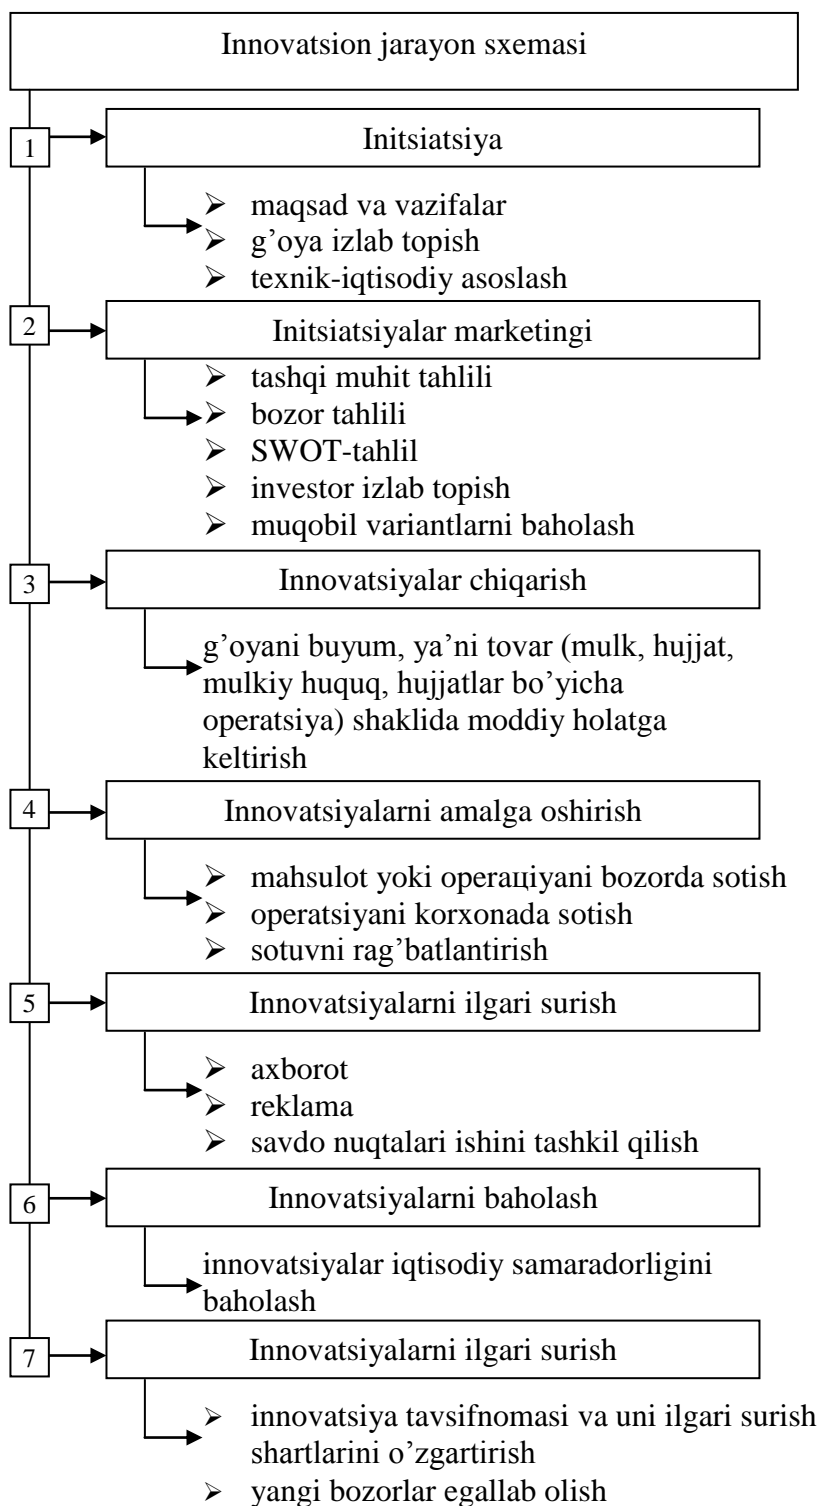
Innovatsion jarayon sxemasi

1

Initsiatsiya

➢ maqsad va vazifalar
➢ g'oya izlab topish
➢ texnik-iqtisodiy asoslash

2

Initsiatsiyalar marketingi

➢ tashqi muhit tahlili
➢ bozor tahlili
➢ SWOT-tahlil
➢ investor izlab topish
➢ muqobil variantlarni baholash

3

Innovatsiyalar chiqarish

g'oyani buyum, ya'ni tovar (mulk, hujjat, mulkiy huquq, hujjatlar bo'yicha operatsiya) shaklida moddiy holatga keltirish

4

Innovatsiyalarni amalga oshirish

➢ mahsulot yoki operaцiyani bozorda sotish
➢ operatsiyani korxonada sotish
➢ sotuvni rag'batlantirish

5

Innovatsiyalarni ilgari surish

➢ axborot
➢ reklama
➢ savdo nuqtalari ishini tashkil qilish

6

Innovatsiyalarni baholash

innovatsiyalar iqtisodiy samaradorligini baholash

7

Innovatsiyalarni ilgari surish

➢ innovatsiya tavsifnomasi va uni ilgari surish shartlarini o'zgartirish
➢ yangi bozorlar egallab olish